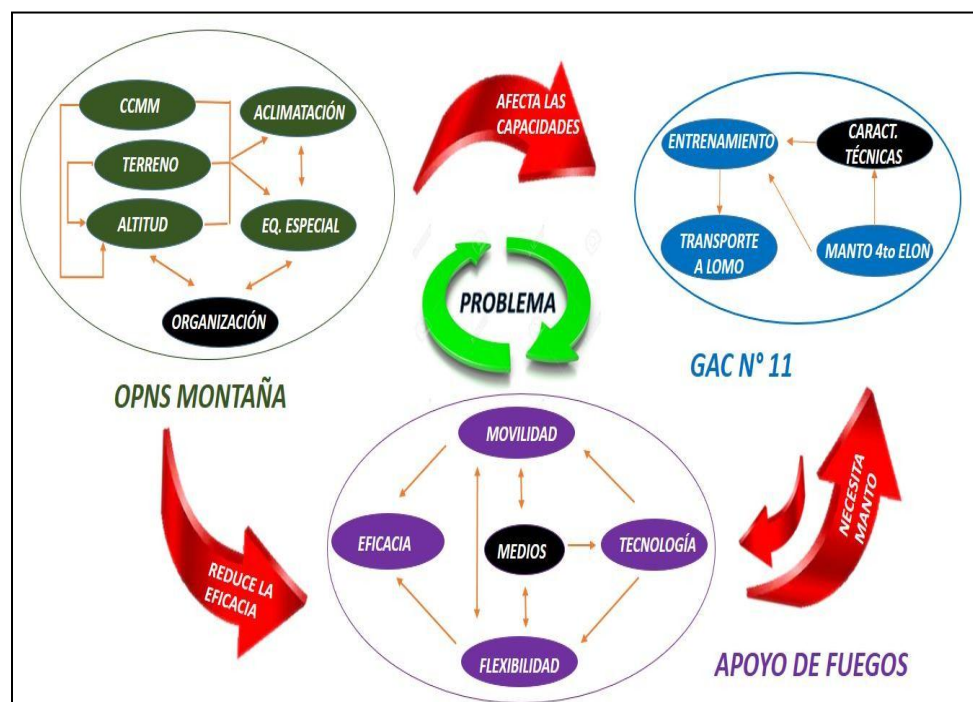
CCMM
ACLIMATACIÓN
TERRENO
ALTITUD
EQ. ESPECIAL
ORGANIZACIÓN

OPNS MONTAÑA

AFECTA LAS CAPACIDADES

PROBLEMA

ENTRENAMIENTO
CARACT. TÉCNICAS
TRANSPORTE A LOMO
MANTO 4to ELON

GAC N° 11

MOVILIDAD
EFICACIA
MEDIOS
TECNOLOGÍA
FLEXIBILIDAD

REDUCE LA EFICACIA

NECESITA MANTO

APOYO DE FUEGOS